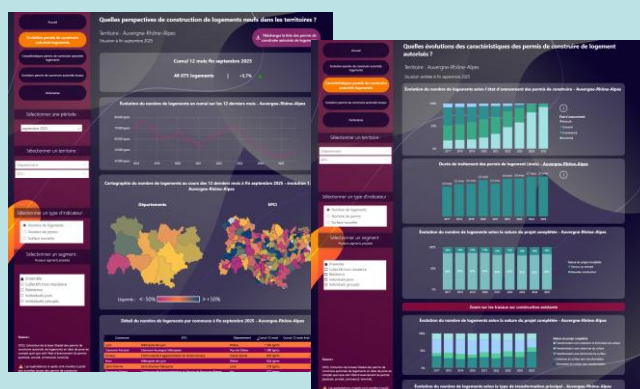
Accueil

Quelles perspectives de construction de logements neufs dans les territoires ?

Territoire : Auvergne-Rhône-Alpes

Situation à fin septembre 2025

Télécharger la fiche des permis de construire autorisés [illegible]

Sélectionner une période

septembre 2025

Sélectionner un territoire

Sélectionner un type d'indicateur

Nombre de logements

Surface de plancher

Sélectionner un segment

Cumul 12 mois fin septembre 2025

48 073 logements

-3,7%

Évolution du nombre de logements en cumul sur les 12 derniers mois - Auvergne-Rhône-Alpes

Cartographie du nombre de logements en cours sur les 12 derniers mois à fin septembre 2025 - évolution 12 mois - Auvergne-Rhône-Alpes

Départements

EPCI

Légende : < -50%

> 50%

Détail du nombre de logements par commune à fin septembre 2025 - Auvergne-Rhône-Alpes

Quelles évolutions des caractéristiques des permis de construire de logement autorisés ?

Territoire : Auvergne-Rhône-Alpes

Situation à fin septembre 2025

Accueil

Caractéristiques des permis de construire autorisés

Sélectionner un territoire

Sélectionner un type d'indicateur

Nombre de logements

Surface de plancher

Sélectionner un segment

Ensemble

Collectif / en résidence

Individuel

Évolution du nombre de logements selon l'état d'avancement des permis de construire - Auvergne-Rhône-Alpes

Durée de traitement des permis de logement (mois) - Auvergne-Rhône-Alpes

Évolution du nombre de logements selon la nature du projet complétée - Auvergne-Rhône-Alpes

Zoom sur les travaux sur construction existante

Évolution du nombre de logements selon la nature du projet complétée - Auvergne-Rhône-Alpes

Évolution du nombre de logements selon le type de transformation principal - Auvergne-Rhône-Alpes